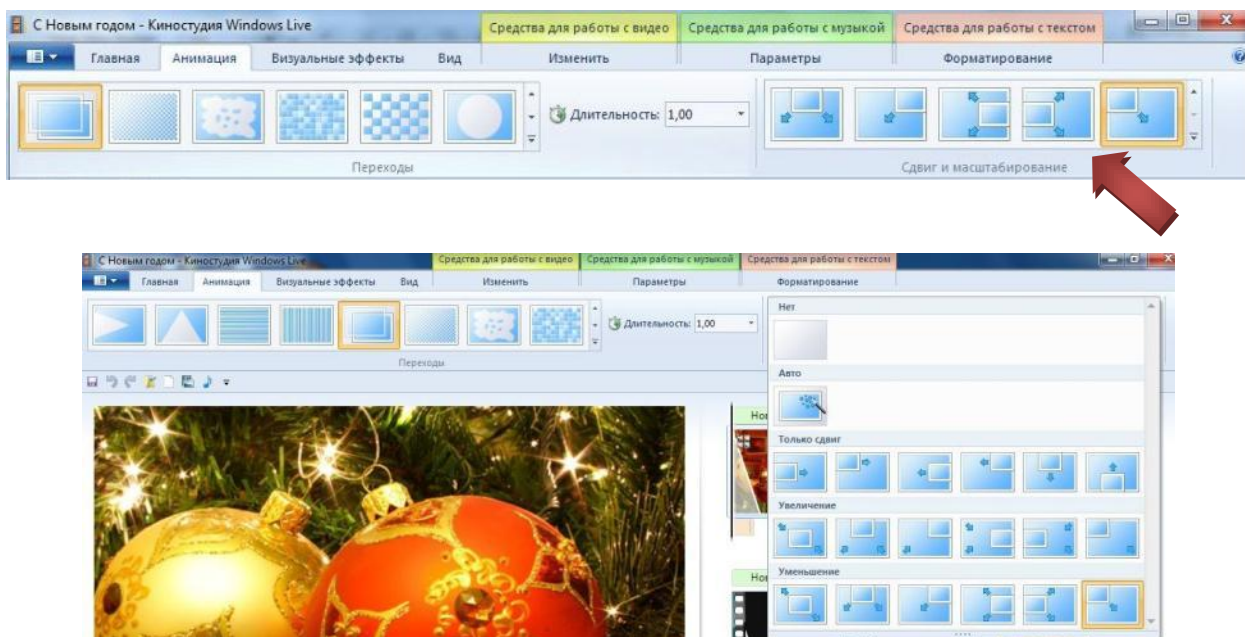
С Новым годом - Киностудия Windows Live

Средства для работы с видео | Средства для работы с музыкой | Средства для работы с текстом

Главная | Анимация | Визуальные эффекты | Вид | Изменить | Параметры | Форматирование

Длительность: 1,00

Переходы

Сдвиг и масштабирование

С Новым годом - Киностудия Windows Live

Средства для работы с видео | Средства для работы с музыкой | Средства для работы с текстом

Главная | Анимация | Визуальные эффекты | Вид | Изменить | Параметры | Форматирование

Длительность: 1,00

Переходы

Нет

Авто

Только сдвиг

Увеличение

Уменьшение

Нов

Нов